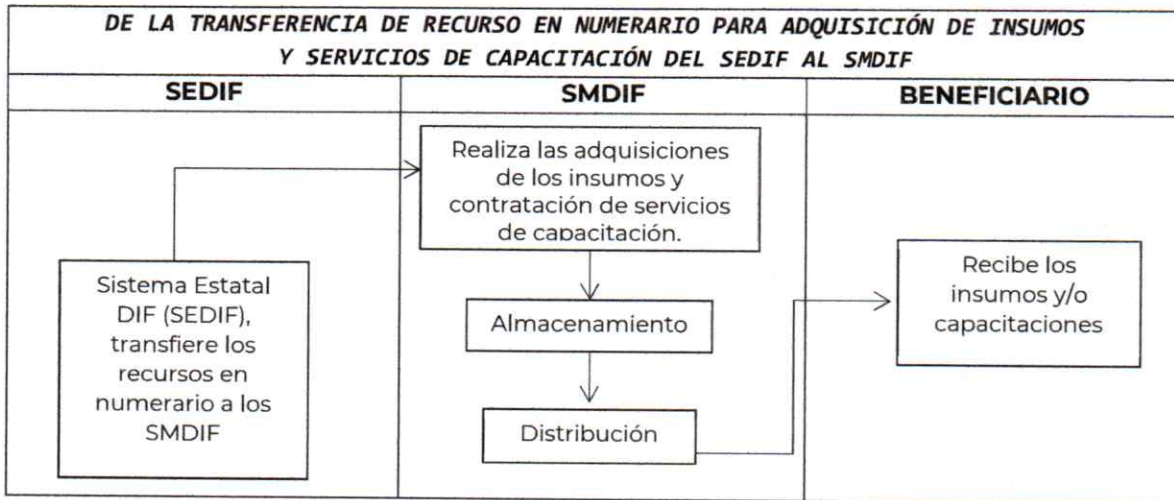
DE LA TRANSFERENCIA DE RECURSO EN NUMERARIO PARA ADQUISICIÓN DE INSUMOS Y SERVICIOS DE CAPACITACIÓN DEL SEDIF AL SMDIF

| SEDIF | SMDIF | BENEFICIARIO |
|---|---|---|
| Sistema Estatal DIF (SEDIF), transfiere los recursos en numerario a los SMDIF | Realiza las adquisiciones de los insumos y contratación de servicios de capacitación. Almacenamiento Distribución | Recibe los insumos y/o capacitaciones |